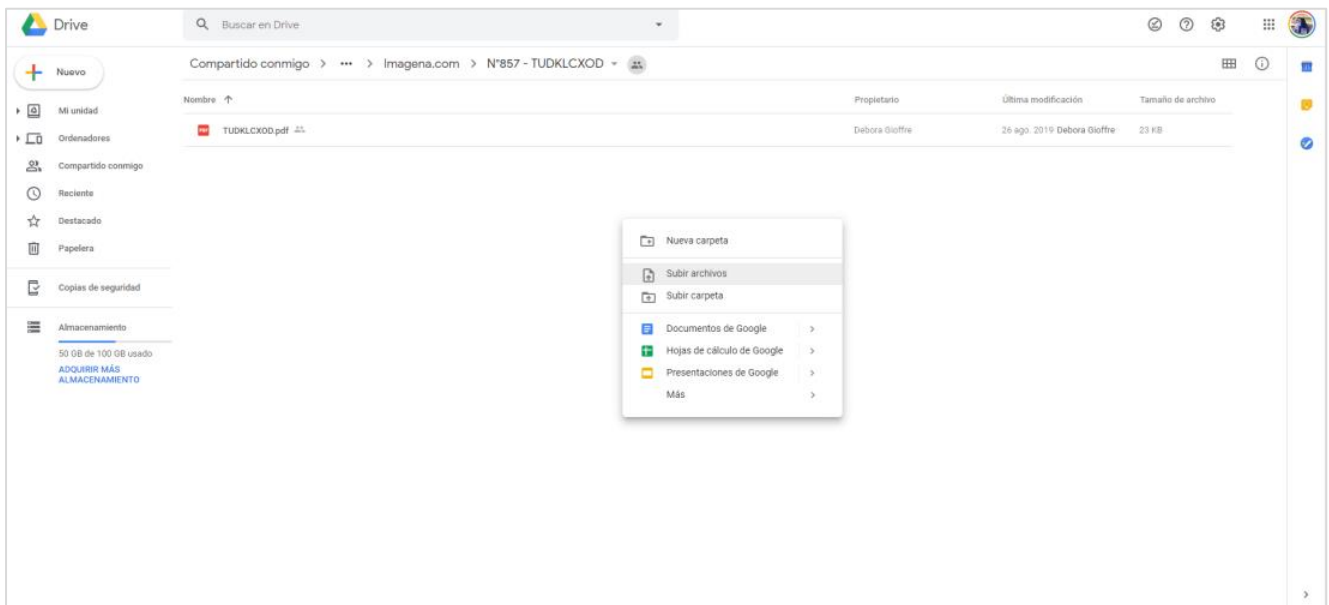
Drive

Buscar en Drive

Nuevo

Mi unidad

Ordenadores

Compartido conmigo

Reciente

Destacado

Papelera

Copias de seguridad

Almacenamiento

50 GB de 100 GB usado

ADQUIRIR MÁS ALMACENAMIENTO

Compartido conmigo > ••• > Imagena.com > N°857 - TUDKLCXOD

| Nombre ↑ | Propietario | Última modificación | Tamaño de archivo |
|---|---|---|---|
| TUDKLCXOD.pdf | Debora Gioffre | 26 ago. 2019 Debora Gioffre | 23 KB |

Nueva carpeta

Subir archivos

Subir carpeta

Documentos de Google >

Hojas de cálculo de Google >

Presentaciones de Google >

Más >